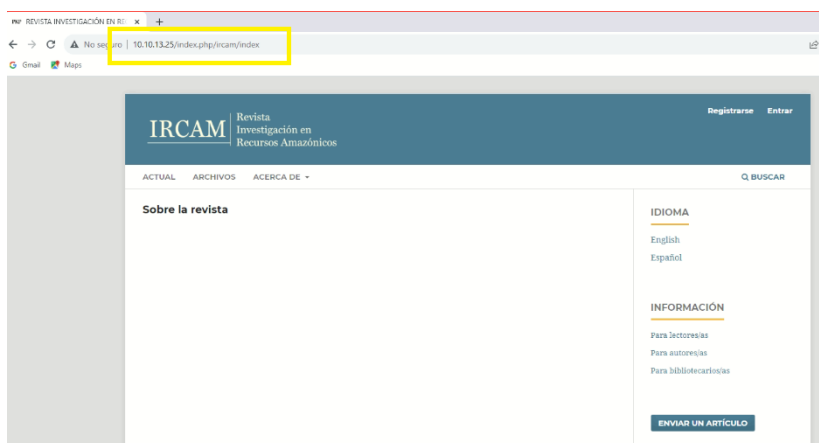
PKP REVISTA INVESTIGACIÓN EN RE ×  +

No seguro | 10.10.13.25/index.php/ircam/index

Gmail  Maps

IRCAM Revista Investigación en Recursos Amazónicos

Registrarse  Entrar

ACTUAL  ARCHIVOS  ACERCA DE ▾

BUSCAR

Sobre la revista

IDIOMA

English

Español

INFORMACIÓN

Para lectores/as

Para autores/as

Para bibliotecarios/as

ENVIAR UN ARTÍCULO